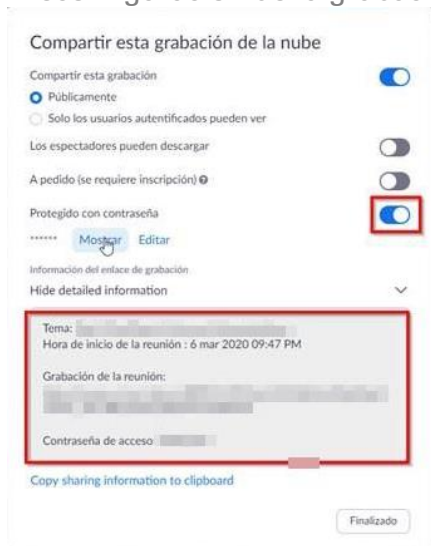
Compartir esta grabación de la nube

Compartir esta grabación

Públicamente

Solo los usuarios autentificados pueden ver

Los espectadores pueden descargar

A pedido (se requiere inscripción)

Protegido con contraseña

****** Mostrar Editar

Información del enlace de grabación

Hide detailed information

Tema: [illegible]
Hora de inicio de la reunión : 6 mar 2020 09:47 PM

Grabación de la reunión:
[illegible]

Contraseña de acceso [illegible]

Copy sharing information to clipboard

Finalizado